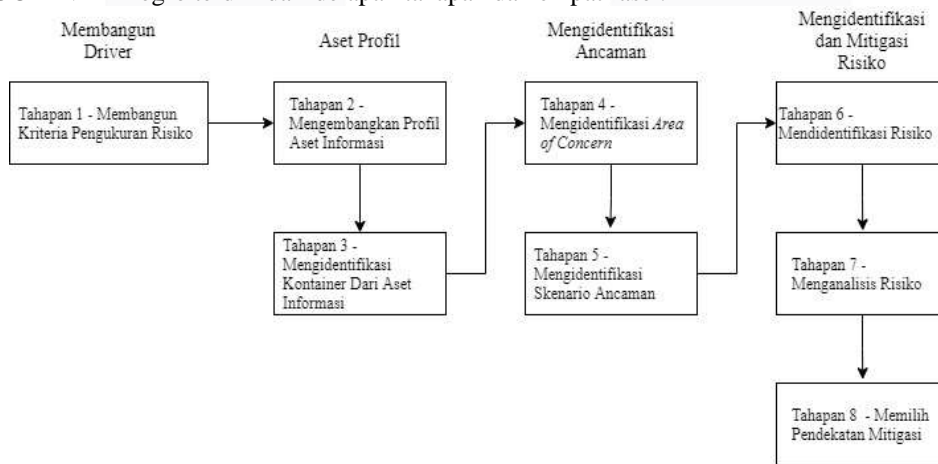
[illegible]

Membangun Driver

Tahapan 1 - Membangun Kriteria Pengukuran Risiko

Aset Profil

Tahapan 2 - Mengembangkan Profil Aset Informasi

Tahapan 3 - Mengidentifikasi Kontainer Dari Aset Informasi

Mengidentifikasi Ancaman

Tahapan 4 - Mengidentifikasi *Area of Concern*

Tahapan 5 - Mengidentifikasi Skenario Ancaman

Mengidentifikasi dan Mitigasi Risiko

Tahapan 6 - Mendidentifikasi Risiko

Tahapan 7 - Menganalisis Risiko

Tahapan 8 - Memilih Pendekatan Mitigasi